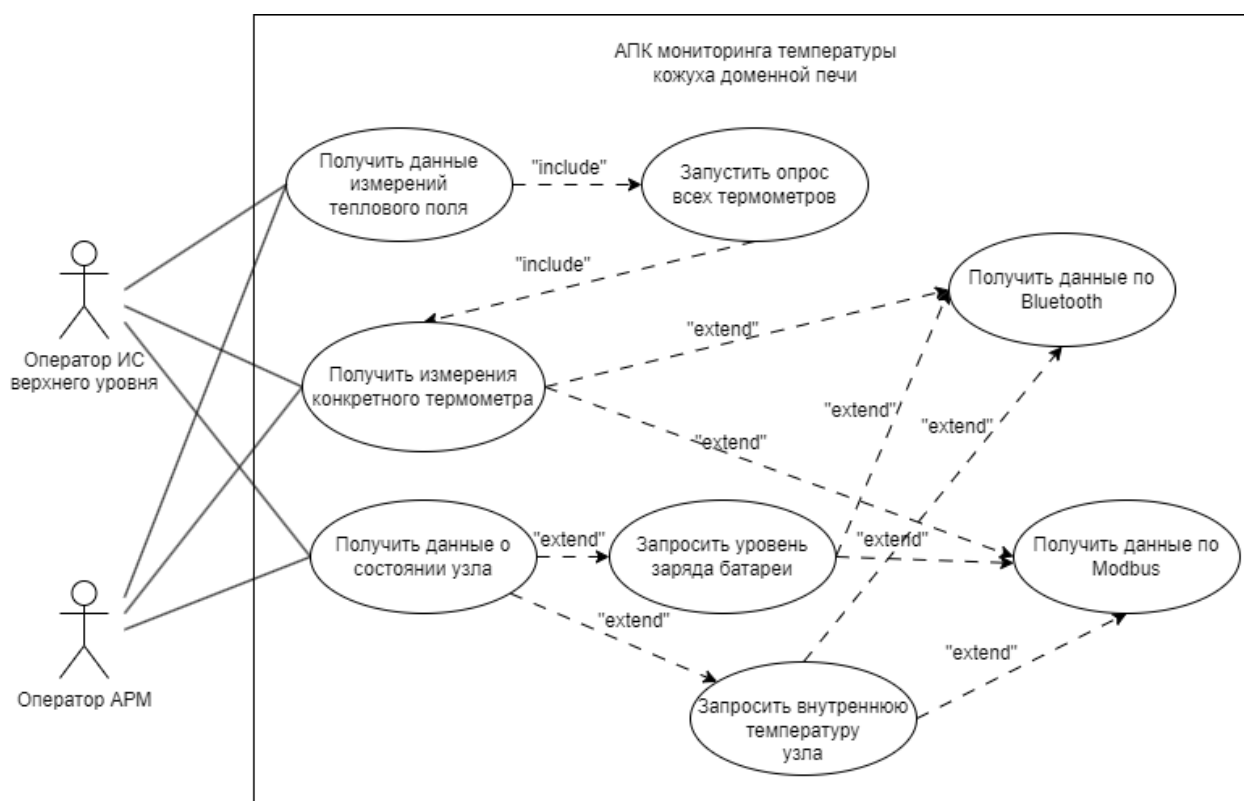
АПК мониторинга температуры кожуха доменной печи

Получить данные измерений теплового поля

"include"

Запустить опрос всех термометров

"include"

Получить данные по Bluetooth

"extend"

Оператор ИС верхнего уровня

Получить измерения конкретного термометра

"extend"

"extend"

"extend"

Получить данные о состоянии узла

"extend"

Запросить уровень заряда батареи

"extend"

Получить данные по Modbus

"extend"

"extend"

Оператор АРМ

Запросить внутреннюю температуру узла